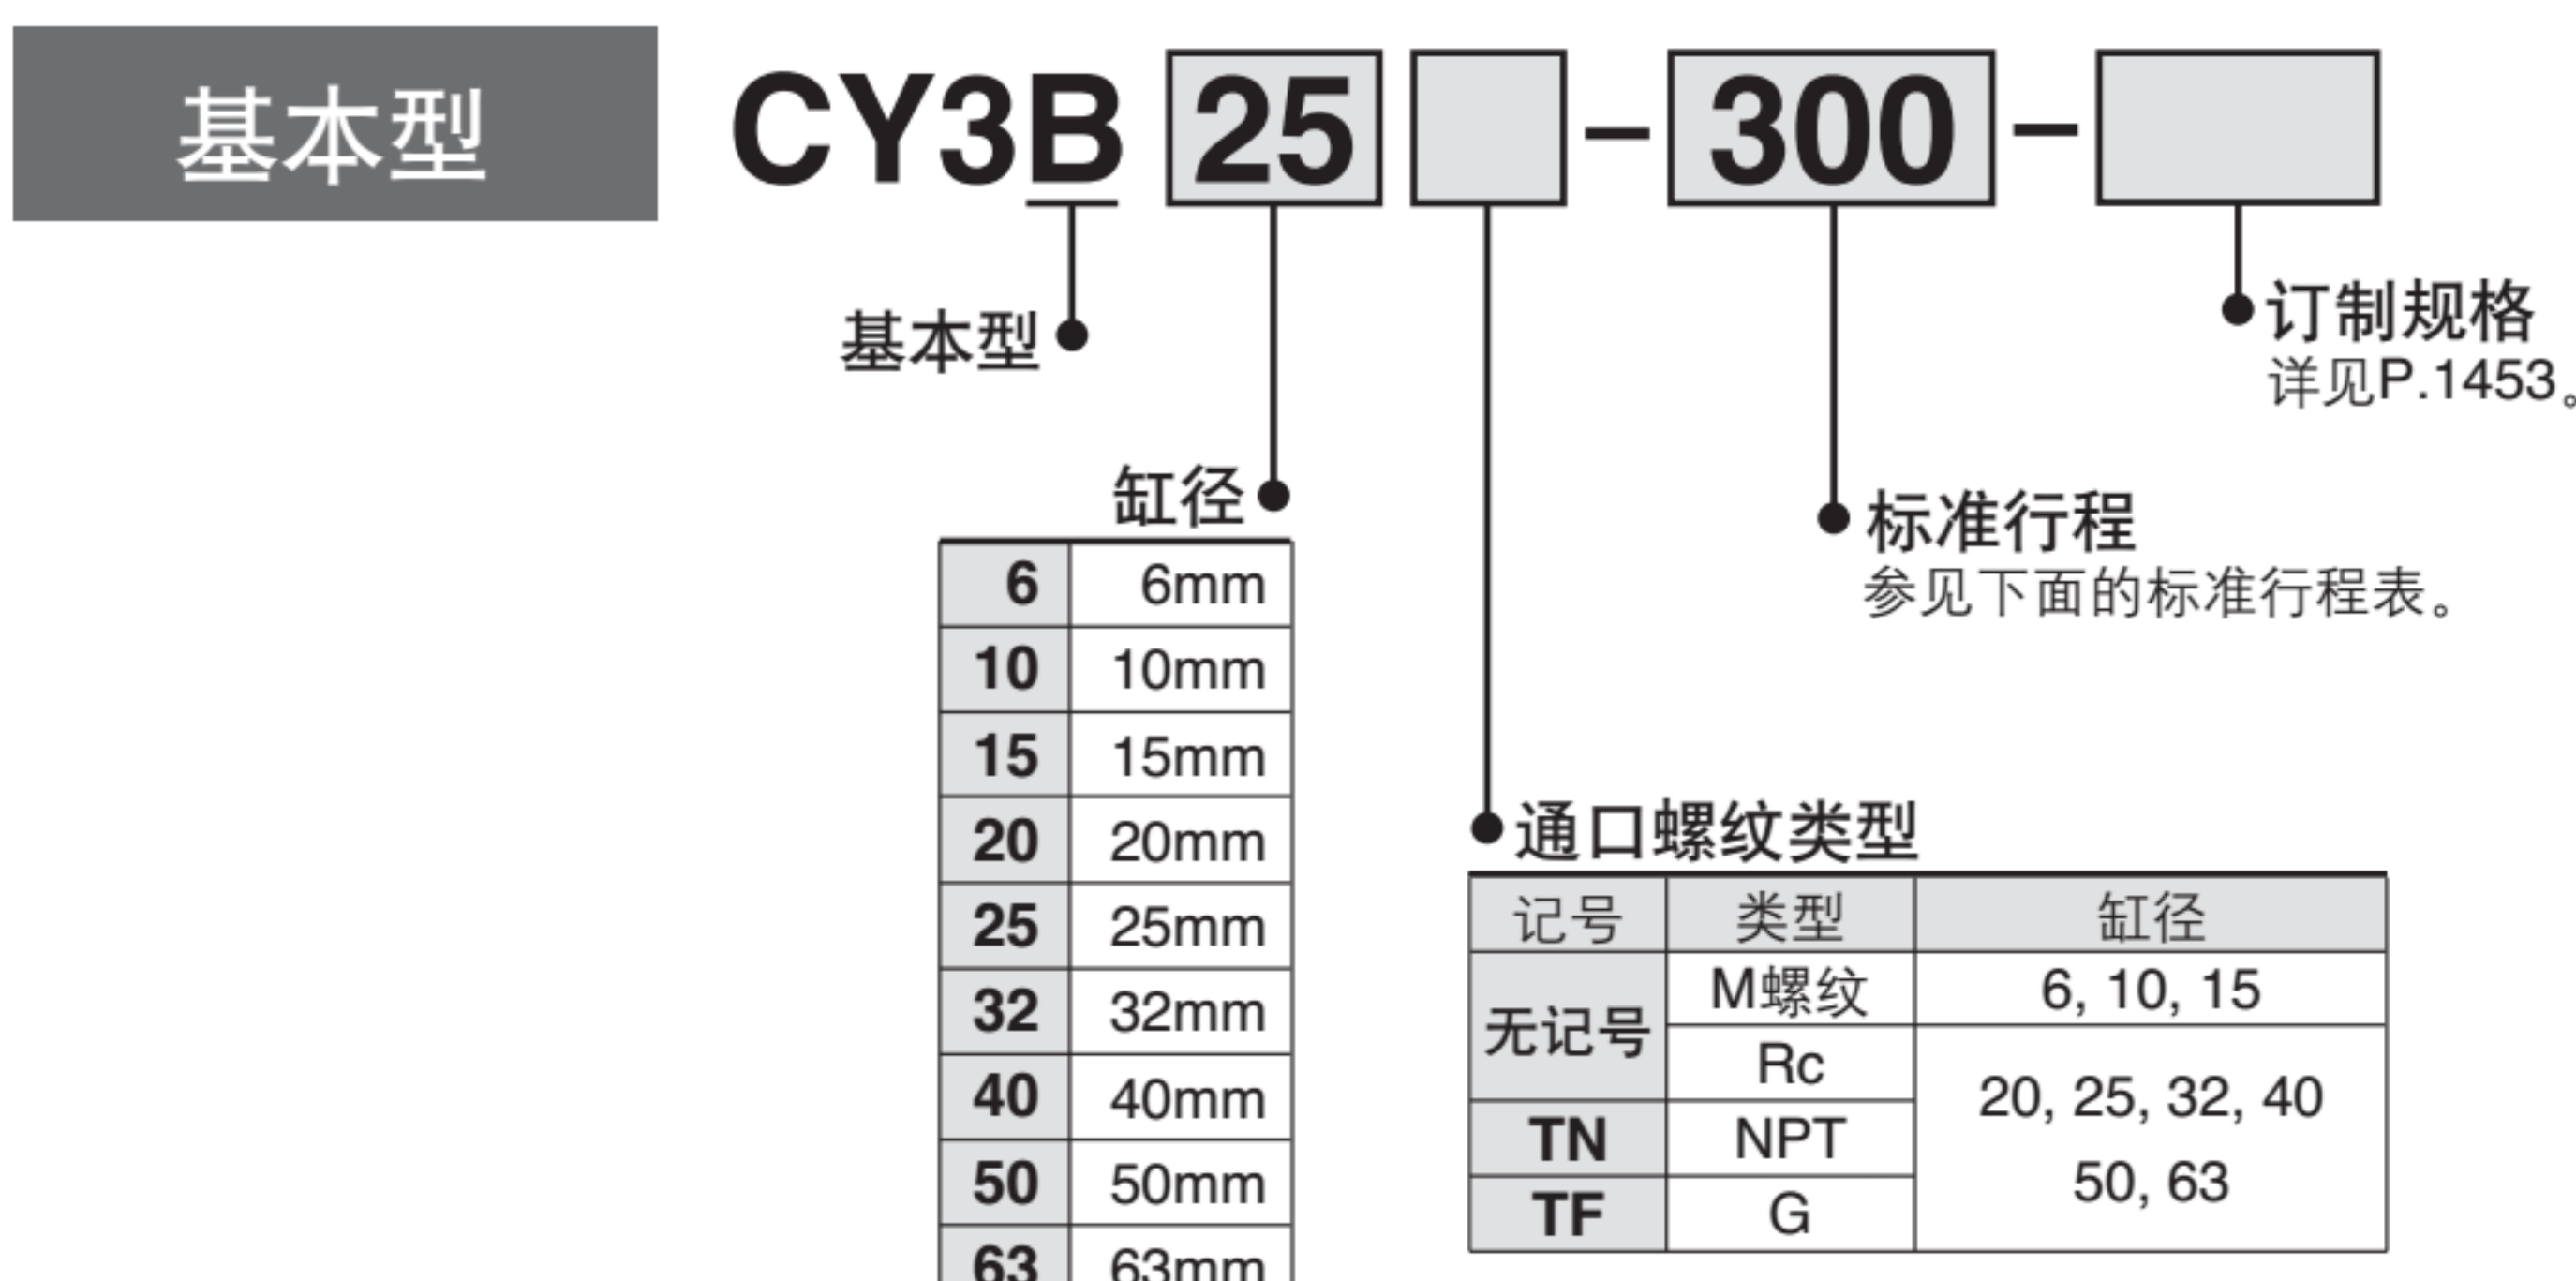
基本型

CY3B 25 [ ] – 300 – [ ]

基本型

缸径

| 6 | 6mm |
|---|---|
| 10 | 10mm |
| 15 | 15mm |
| 20 | 20mm |
| 25 | 25mm |
| 32 | 32mm |
| 40 | 40mm |
| 50 | 50mm |
| 63 | 63mm |

订制规格
详见P.1453。

标准行程
参见下面的标准行程表。

通口螺纹类型

| 记号 | 类型 | 缸径 |
|---|---|---|
| 无记号 | M螺纹 | 6, 10, 15 |
| 无记号 | Rc | 20, 25, 32, 40 50, 63 |
| TN | NPT | 20, 25, 32, 40 50, 63 |
| TF | G | 20, 25, 32, 40 50, 63 |